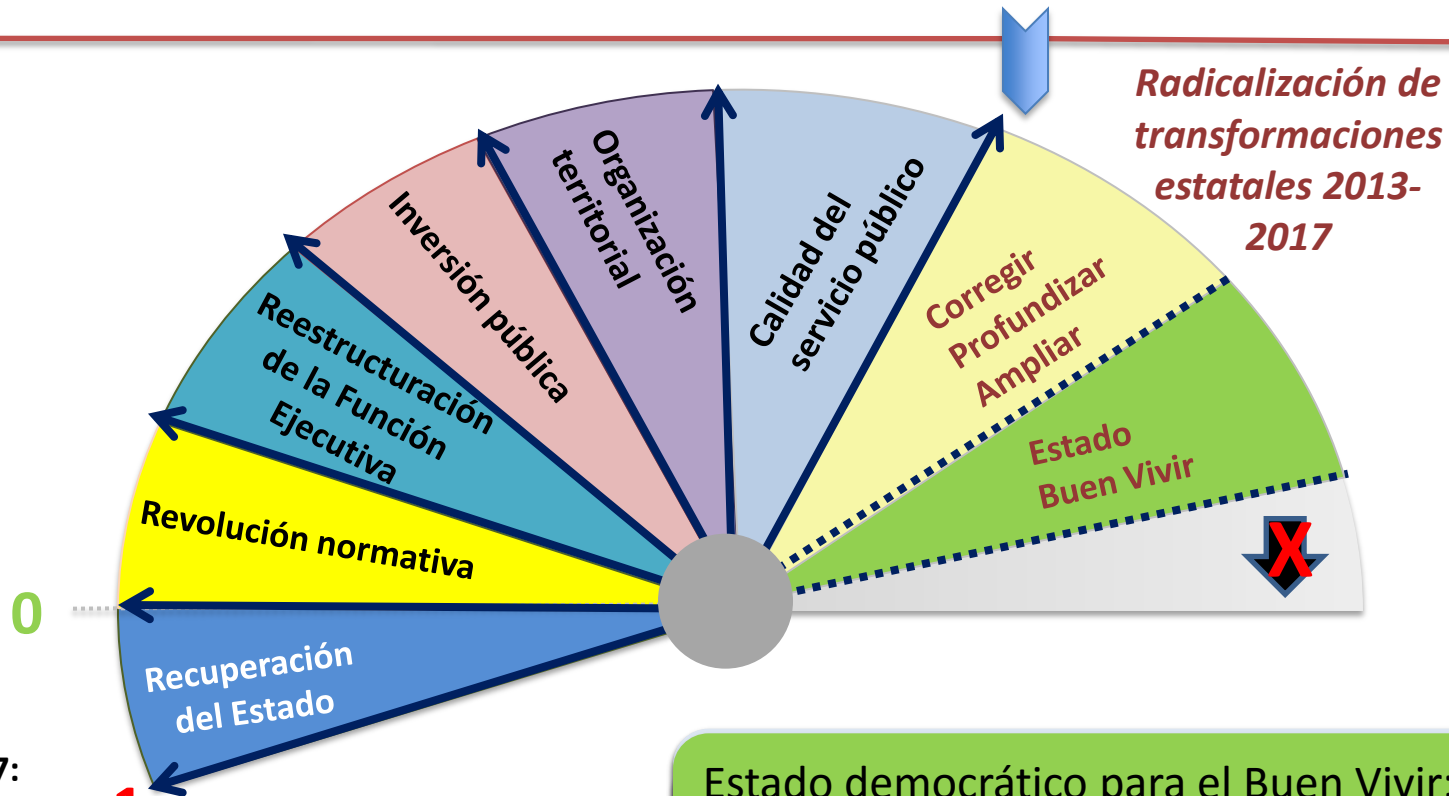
Radicalización de transformaciones estatales 2013-2017

Organización territorial

Inversión pública

Calidad del servicio público

Reestructuración de la Función Ejecutiva

Corregir
Profundizar
Ampliar

Estado
Buen Vivir

Revolución normativa

X

0

Recuperación del Estado

7:

Estado democrático para el Buen Vivir: